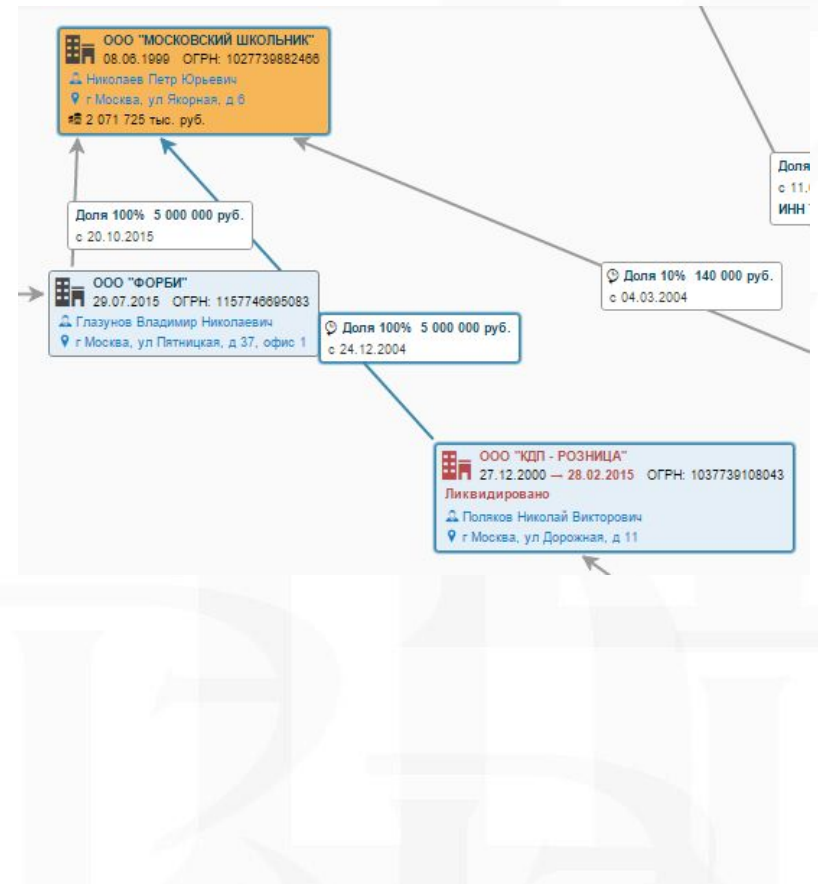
ООО "МОСКОВСКИЙ ШКОЛЬНИК"
08.06.1999 ОГРН: 1027739882466
Николаев Петр Юрьевич
г Москва, ул Якорная, д 6
2 071 725 тыс. руб.

Доля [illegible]
с 11.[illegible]
ИНН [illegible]

Доля 100% 5 000 000 руб.
с 20.10.2015

ООО "ФОРБИ"
29.07.2015 ОГРН: 1157746695083
Глазунов Владимир Николаевич
г Москва, ул Пятницкая, д 37, офис 1

Доля 10% 140 000 руб.
с 04.03.2004

Доля 100% 5 000 000 руб.
с 24.12.2004

ООО "КДП - РОЗНИЦА"
27.12.2000 → 28.02.2015 ОГРН: 1037739108043
Ликвидировано
Поляков Николай Викторович
г Москва, ул Дорожная, д 11